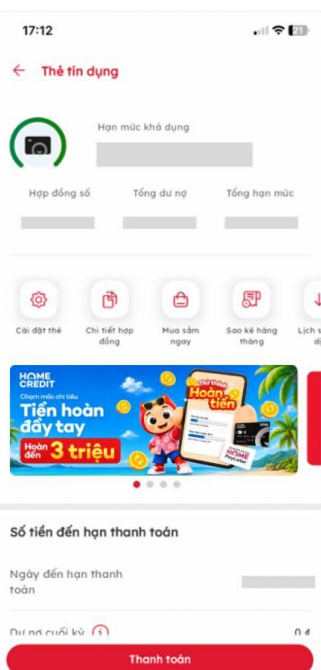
17:12

21

Thẻ tín dụng

Hạn mức khả dụng

Hợp đồng số

Tổng dư nợ

Tổng hạn mức

Cài đặt thẻ

Chi tiết hợp đồng

Mua sắm ngay

Sao kê hàng tháng

Lịch s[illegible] d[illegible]

HOME CREDIT

Chạm mốc chi tiêu

Tiền hoàn đầy tay

Hoàn đến 3 triệu

Thử thách Hoàn tiền

HOME PayLater

Số tiền đến hạn thanh toán

Ngày đến hạn thanh toán

Dư nợ cuối kỳ

0 đ

Thanh toán